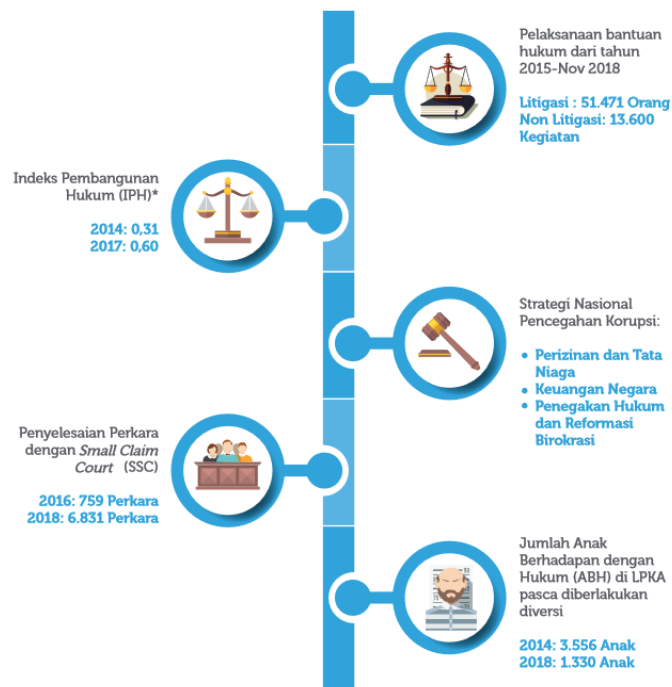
Pelaksanaan bantuan hukum dari tahun 2015-Nov 2018

Litigasi : 51.471 Orang
Non Litigasi: 13.600 Kegiatan

Indeks Pembangunan Hukum (IPH)*

2014: 0,31
2017: 0,60

Strategi Nasional Pencegahan Korupsi:

- Perizinan dan Tata Niaga
- Keuangan Negara
- Penegakan Hukum dan Reformasi Birokrasi

Penyelesaian Perkara dengan *Small Claim Court* (SSC)

2016: 759 Perkara
2018: 6.831 Perkara

Jumlah Anak Berhadapan dengan Hukum (ABH) di LPKA pasca diberlakukan diversi

2014: 3.556 Anak
2018: 1.330 Anak